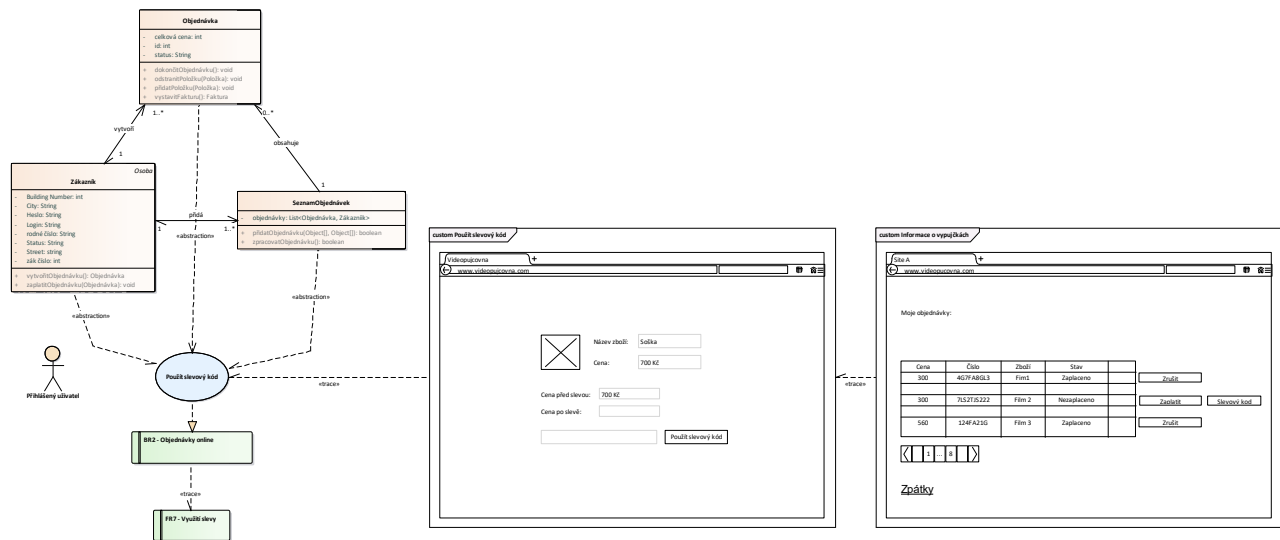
Objednávka

- celková cena: int
- id: int
- status: String

+ dokončitObjednávku(): void
+ odstranitPoložku(Položka): void
+ přidatPoložku(Položka): void
+ vystavitFakturu(): Faktura

vytvoří

1..*

1

0..*

obsahuje

1

Osoba

Zákazník

- Building Number: int
- City: String
- Heslo: String
- Login: String
- rodné číslo: String
- Status: String
- Street: string
- zák číslo: int

+ vytvořitObjednávku(): Objednávka
+ zaplatitObjednávku(Objednávka): void

přidá

1

1..*

SeznamObjednávek

- objednávky: List<Objednávka, Zákazník>

+ přidatObjednávku(Object[], Object[]): boolean
+ zpracovatObjednávku(): boolean

«abstraction»

«abstraction»

«abstraction»

«abstraction»

Přihlášený uživatel

Použít slevový kód

«trace»

BR2 - Objednávky online

«trace»

FR7 - Využití slevy

custom Použít slevový kód

Videopujcovna

+

www.videopujcovna.com

Název zboží: Soška

Cena: 700 Kč

Cena před slevou: 700 Kč

Cena po slevě:

Použít slevový kód

«trace»

custom Informace o vypujčkách

Site A

+

www.videopujcovna.com

Moje objednávky:

| Cena | Číslo | Zboží | Stav | |
|---|---|---|---|---|
| 300 | 4G7FA8GL3 | Film1 | Zaplaceno | |
| | | | | |
| 300 | 7LS2TJS222 | Film 2 | Nezaplaceno | |
| | | | | |
| 560 | 124FA21G | Film 3 | Zaplaceno | |

Zrušit

Zaplatit

Slevový kod

Zrušit

1 ... 8

Zpátky